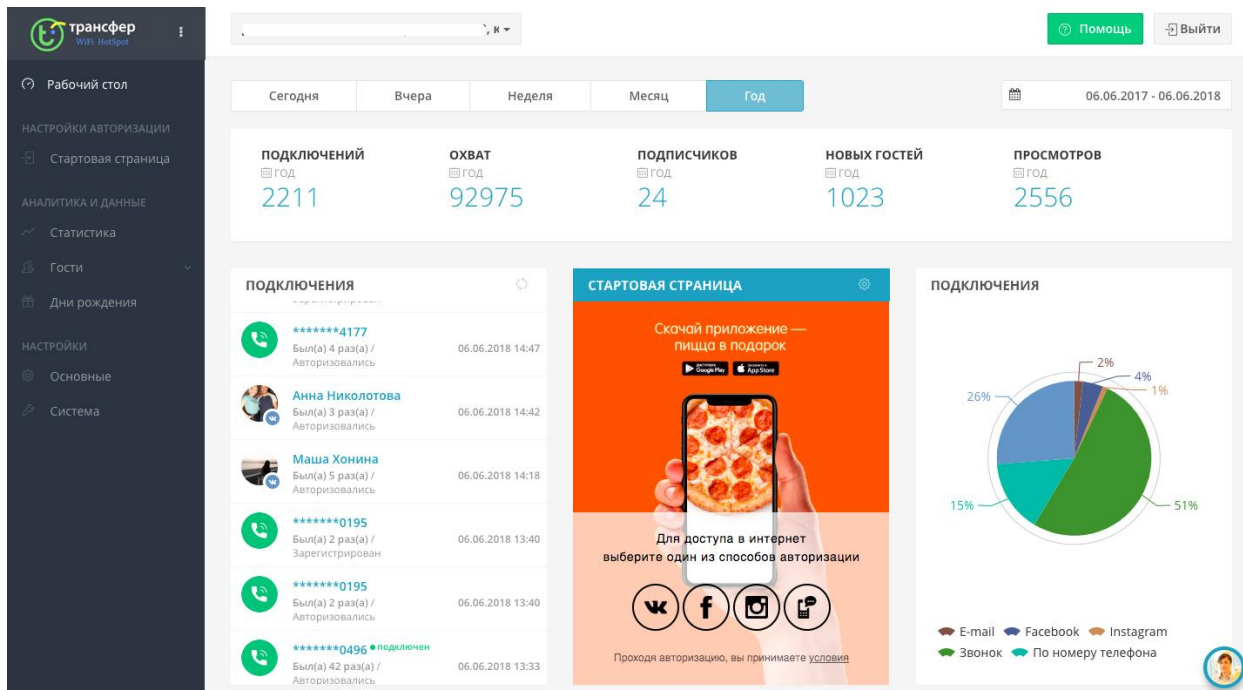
трансфер
WiFi HotSpot

Рабочий стол

НАСТРОЙКИ АВТОРИЗАЦИИ
Стартовая страница

АНАЛИТИКА И ДАННЫЕ
Статистика
Гости
Дни рождения

НАСТРОЙКИ
Основные
Система

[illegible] к ▾

Помощь
Выйти

Сегодня | Вчера | Неделя | Месяц | Год

06.06.2017 - 06.06.2018

ПОДКЛЮЧЕНИЙ
год
2211

ОХВАТ
год
92975

ПОДПИСЧИКОВ
год
24

НОВЫХ ГОСТЕЙ
год
1023

ПРОСМОТРОВ
год
2556

ПОДКЛЮЧЕНИЯ

*******4177
Был(а) 4 раз(а) / Авторизовались
06.06.2018 14:47

Анна Николотова
Был(а) 3 раз(а) / Авторизовались
06.06.2018 14:42

Маша Хонина
Был(а) 5 раз(а) / Авторизовались
06.06.2018 14:18

*******0195
Был(а) 2 раз(а) / Зарегистрирован
06.06.2018 13:40

*******0195
Был(а) 2 раз(а) / Авторизовались
06.06.2018 13:40

*******0496 • подключен
Был(а) 42 раз(а) / Авторизовались
06.06.2018 13:33

СТАРТОВАЯ СТРАНИЦА

Скачай приложение — пицца в подарок

Google Play
App Store

Для доступа в интернет выберите один из способов авторизации

Проходя авторизацию, вы принимаете условия

ПОДКЛЮЧЕНИЯ

2%
4%
1%
26%
15%
51%

E-mail
Facebook
Instagram
Звонок
По номеру телефона